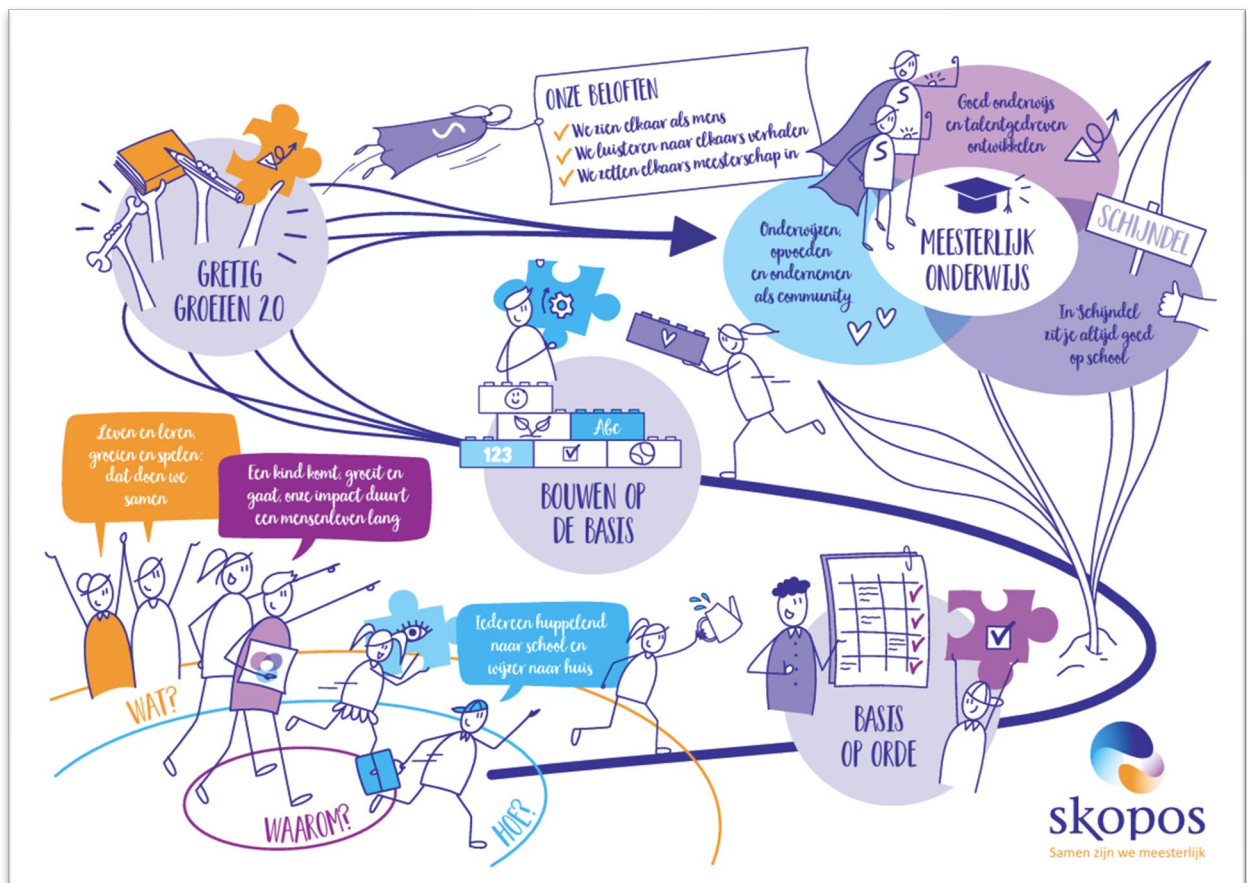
ONZE BELOFTEN
We zien elkaar als mens
We luisteren naar elkaars verhalen
We zetten elkaars meesterschap in

Goed onderwijs en talentgedreven ontwikkelen

SCHIJNDEL

Onderwijzen, opvoeden en ondernemen als community

MEESTERLIJK ONDERWIJS

In Schijndel zit je altijd goed op school

GRETIG GROEIEN 2.0

Abc
123

BOUWEN OP DE BASIS

Leven en leren, groeien en spelen: dat doen we samen

Een kind komt, groeit en gaat; onze impact duurt een mensenleven lang

Iedereen huppelend naar school en wijzer naar huis

BASIS OP ORDE

WAT?
WAAROM?
HOE?

skopos
Samen zijn we meesterlijk